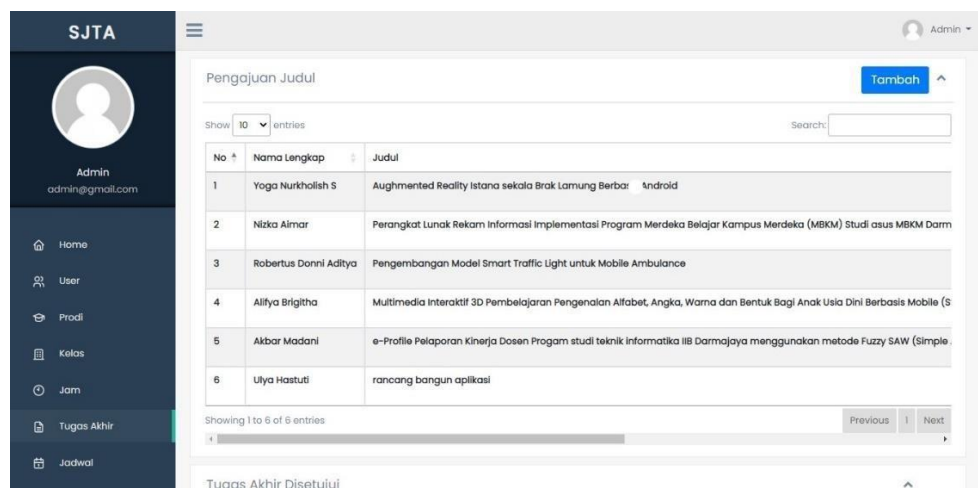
SJTA

Admin
admin@gmail.com

Home
User
Prodi
Kelas
Jam
Tugas Akhir
Jadwal

Admin

Pengajuan Judul

Tambah

Show 10 entries

Search:

| No | Nama Lengkap | Judul |
|---|---|---|
| 1 | Yoga Nurkholish S | Aughmented Reality Istana sekala Brak Lamung Berbas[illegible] Android |
| 2 | Nizka Aimar | Perangkat Lunak Rekam Informasi Implementasi Program Merdeka Belajar Kampus Merdeka (MBKM) Studi asus MBKM Darm |
| 3 | Robertus Donni Aditya | Pengembangan Model Smart Traffic Light untuk Mobile Ambulance |
| 4 | Alifya Brigitha | Multimedia Interaktif 3D Pembelajaran Pengenalan Alfabet, Angka, Warna dan Bentuk Bagi Anak Usia Dini Berbasis Mobile (S |
| 5 | Akbar Madani | e-Profile Pelaporan Kinerja Dosen Progam studi teknik informatika IIB Darmajaya menggunakan metode Fuzzy SAW (Simple |
| 6 | Ulya Hastuti | rancang bangun aplikasi |

Showing 1 to 6 of 6 entries

Previous 1 Next

Tugas Akhir Disetujui